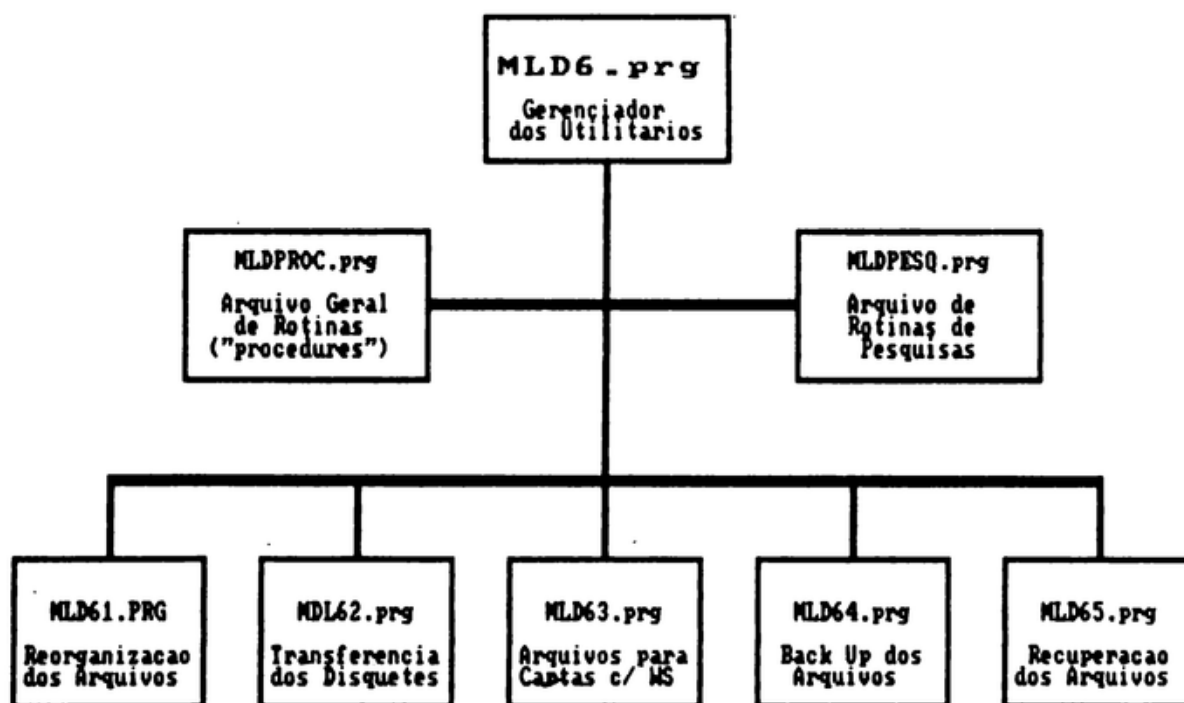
MLD6.prg

Gerenciador dos Utilitarios

MLDPROC.prg

Arquivo Geral de Rotinas ("procedures")

MLDPESQ.prg

Arquivo de Rotinas de Pesquisas

MLD61.PRG

Reorganizacao dos Arquivos

MDL62.prg

Transferencia dos Disquetes

MLD63.prg

Arquivos para Captas c/ WS

MLD64.prg

Back Up dos Arquivos

MLD65.prg

Recuperacao dos Arquivos